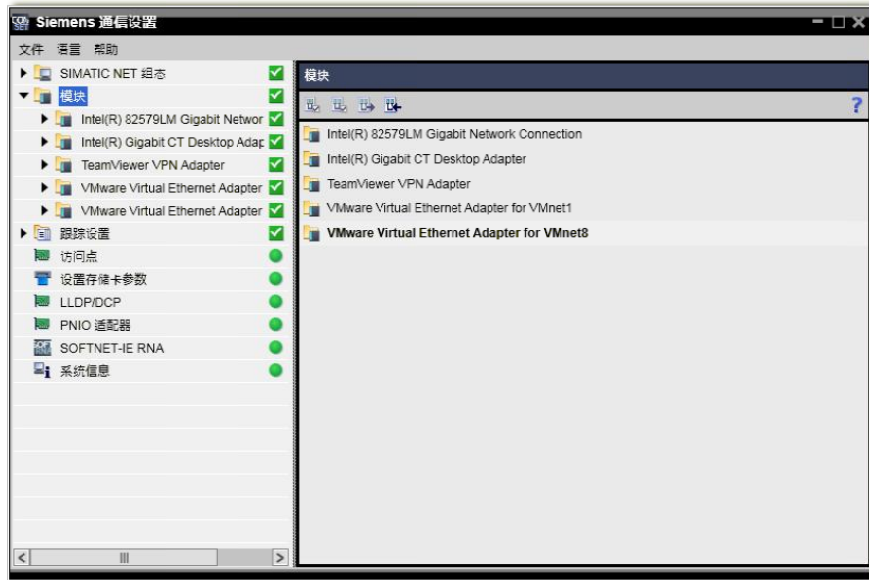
Siemens 通信设置

文件 语言 帮助

SIMATIC NET 组态
模块
Intel(R) 82579LM Gigabit Networ
Intel(R) Gigabit CT Desktop Adap
TeamViewer VPN Adapter
VMware Virtual Ethernet Adapter
VMware Virtual Ethernet Adapter
跟踪设置
访问点
设置存储卡参数
LLDP/DCP
PNIO 适配器
SOFTNET-IE RNA
系统信息

模块

?

Intel(R) 82579LM Gigabit Network Connection
Intel(R) Gigabit CT Desktop Adapter
TeamViewer VPN Adapter
VMware Virtual Ethernet Adapter for VMnet1
VMware Virtual Ethernet Adapter for VMnet8